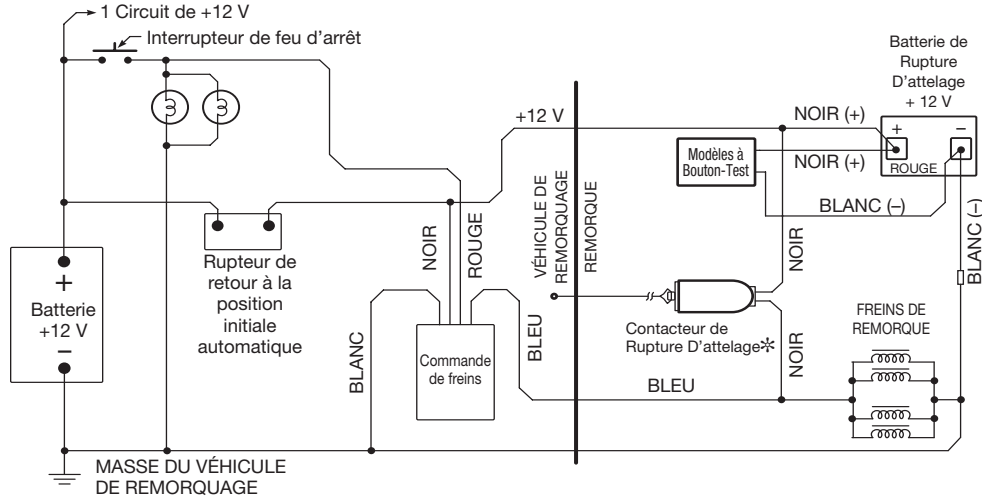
1 Circuit de +12 V

Interrupteur de feu d'arrêt

Batterie de Rupture D'attelage + 12 V

+12 V

NOIR (+)

+

–

Modèles à Bouton-Test

NOIR (+)

ROUGE

BLANC (–)

BLANC (–)

VÉHICULE DE REMORQUAGE

REMORQUE

NOIR

ROUGE

NOIR

+

Batterie +12 V

–

Rupteur de retour à la position initiale automatique

BLANC

Commande de freins

BLEU

Contacteur de Rupture D'attelage✻

NOIR

FREINS DE REMORQUE

BLEU

MASSE DU VÉHICULE DE REMORQUAGE